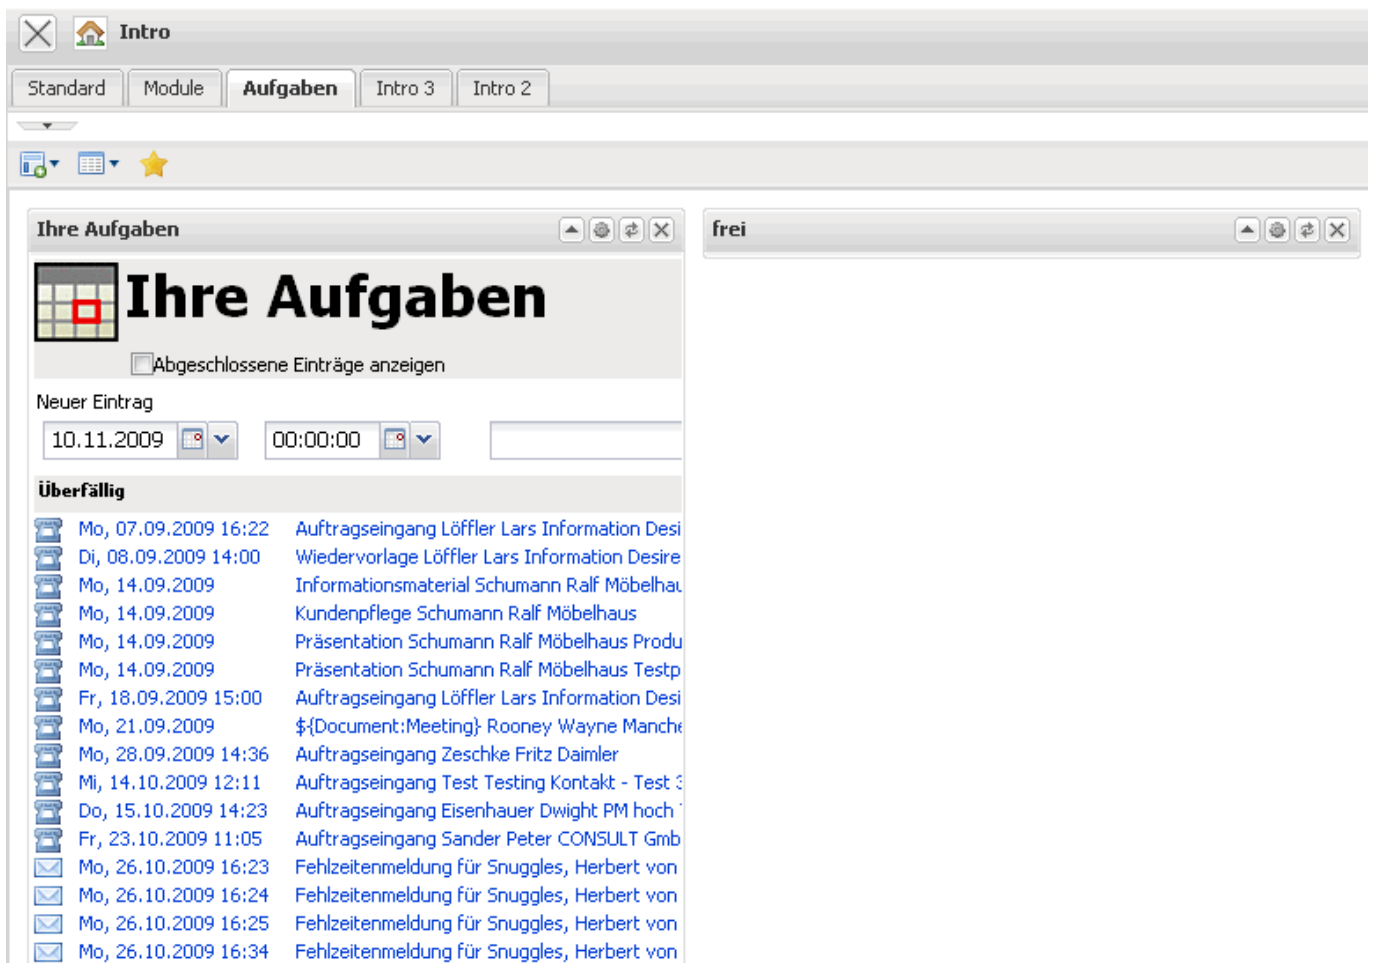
Intro

Standard | Module | Aufgaben | Intro 3 | Intro 2

Ihre Aufgaben

frei

Ihre Aufgaben

Abgeschlossene Einträge anzeigen

Neuer Eintrag

10.11.2009 00:00:00

Überfällig

| | |
|---|---|
| Mo, 07.09.2009 16:22 | Auftragseingang Löffler Lars Information Desi |
| Di, 08.09.2009 14:00 | Wiedervorlage Löffler Lars Information Desire |
| Mo, 14.09.2009 | Informationsmaterial Schumann Ralf Möbelhau |
| Mo, 14.09.2009 | Kundenpflege Schumann Ralf Möbelhaus |
| Mo, 14.09.2009 | Präsentation Schumann Ralf Möbelhaus Produ |
| Mo, 14.09.2009 | Präsentation Schumann Ralf Möbelhaus Testp |
| Fr, 18.09.2009 15:00 | Auftragseingang Löffler Lars Information Desi |
| Mo, 21.09.2009 | ${Document:Meeting} Rooney Wayne Manche |
| Mo, 28.09.2009 14:36 | Auftragseingang Zeschke Fritz Daimler |
| Mi, 14.10.2009 12:11 | Auftragseingang Test Testing Kontakt - Test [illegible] |
| Do, 15.10.2009 14:23 | Auftragseingang Eisenhauer Dwight PM hoch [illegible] |
| Fr, 23.10.2009 11:05 | Auftragseingang Sander Peter CONSULT Gmb |
| Mo, 26.10.2009 16:23 | Fehlzeitenmeldung für Snuggles, Herbert von |
| Mo, 26.10.2009 16:24 | Fehlzeitenmeldung für Snuggles, Herbert von |
| Mo, 26.10.2009 16:25 | Fehlzeitenmeldung für Snuggles, Herbert von |
| Mo, 26.10.2009 16:34 | Fehlzeitenmeldung für Snuggles, Herbert von |